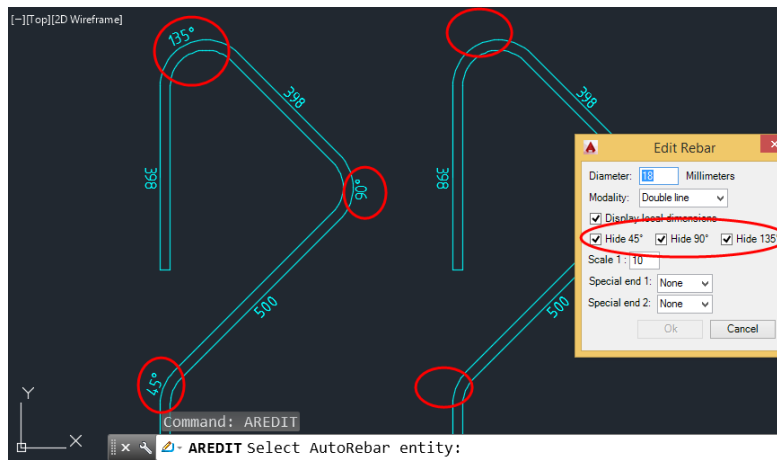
[−][Top][2D Wireframe]

135°

398

398

90°

500

45°

398

398

500

Edit Rebar

Diameter: 18 Millimeters

Modality: Double line

Display local dimensions

Hide 45° Hide 90° Hide 135

Scale 1 : 10

Special end 1: None

Special end 2: None

Ok Cancel

Y

X

Command: AREDIT

AREDIT Select AutoRebar entity: